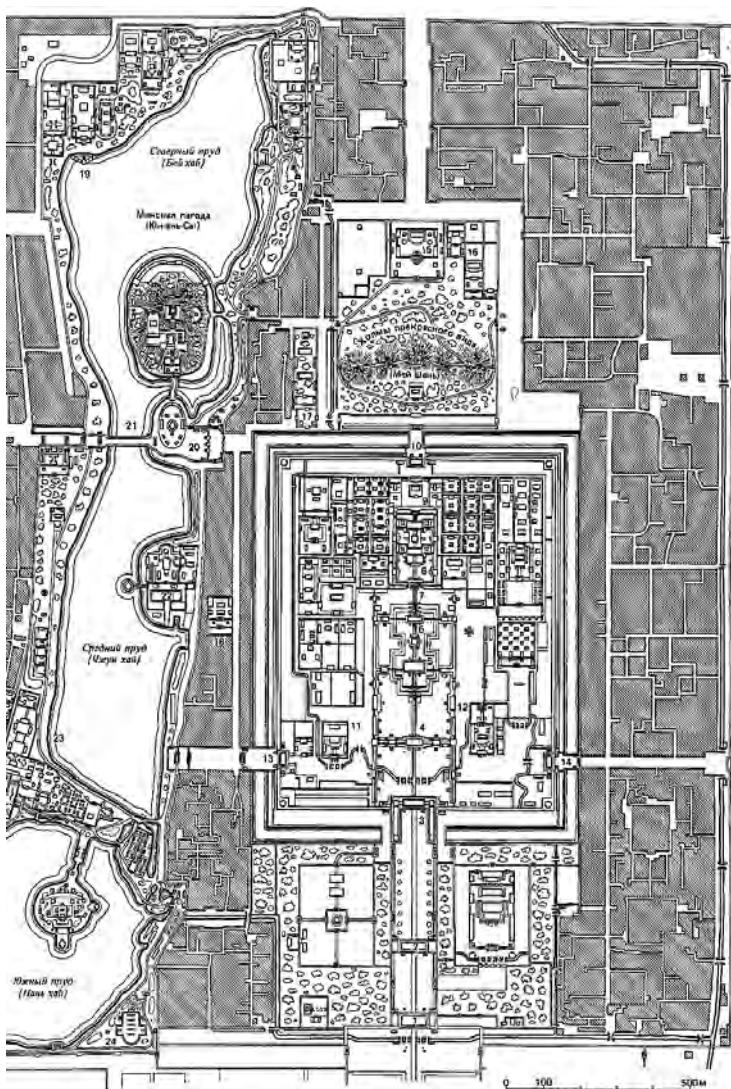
Северный пруд (Бэй хай)

19

Мечная пагода (Юн-ань-Сы)

16

Холмы прекрасного вида (Мэй Шань)

17

21

20

10

9

8

7

6

5

Средний пруд (Чжун хай)

18

2

12

11

4

23

13

14

3

Южный пруд (Нань хай)

24

0 100 500м